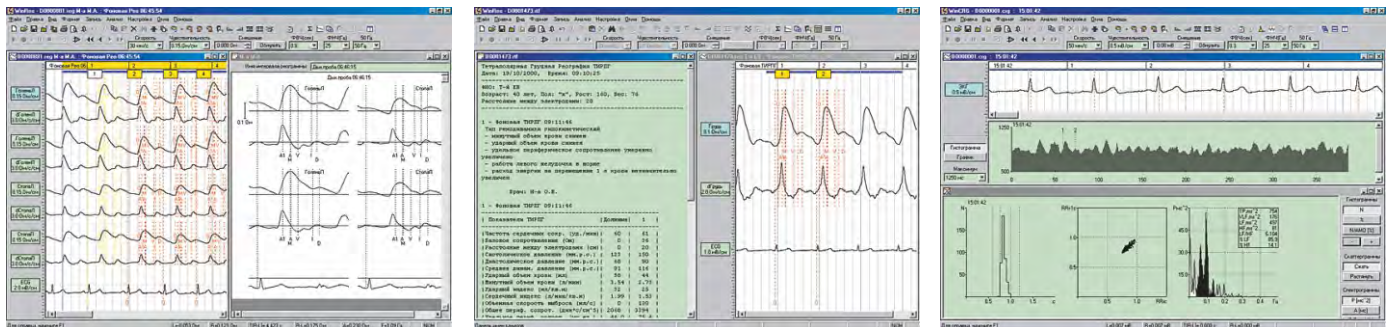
WinRec - D0000001.reg М-в М.А. Фоновая Рео 06:45:54

Файл Правка Вид Формат Запись Анализ Настройка Окна Помощь

Скорость Чувствительность Смещение ФНЧ(Гц) ФВЧ(Гц) 50 Гц

Фоновая Рео 06:45:54

1 2 3 4

Фоновая Рео 06:

Ключевые кардиограммы

Доп.проба 06:46:15

Гплеча/Л

ЕСG

Для справки нажмите F1

WinRec - D0001473.rtf

D0001473.rtf

Тетраполярная Грудная Реография ТНРГГ

Дата: 10/10/2000, Время: 08:10:25

ФИО: Т-в ХХ

Возраст: 40 лет, Пол: "м", Рост: 180, Вес: 74

Расстояние между электродами: 28

1 - Фоновая ТНРГГ 08:11:46

Тип гемодинамики гиперкинетический

- минутный объем крови снижен

- ударный объем крови снижен

- удельное периферическое сопротивление умеренно увеличено

- работа левого желудочка в аорте

- расход энергии на перемещение 1 л крови незначительно увеличен

Врач: И-в О.Е.

1 - Фоновая ТНРГГ 08:11:46

| Показатели | (Должные) | 1 |
|---|---|---|

Фоновая ТНРГГ

1 2

ЕСG

WinCRG - D0000001.crg : 15:01:42

15:01:42

1 2 3 4

15:01:42

Гистограмма

Графи

Масштаб

500

1250

50 100 150 200 250 300 350

15:01:42

N

RRi/c

Pow^2/Гц

0.5 1.0 1.5 с

0.5 1.0 RRi/c

0.1 0.2 0.3 0.4 Гц

Для справки нажмите F1